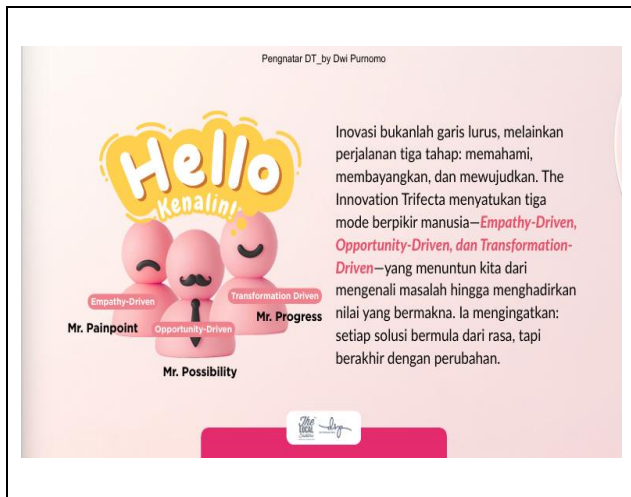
Pengnatar DT_by Dwi Purnomo

Hello
Kenalin!

Empathy-Driven
Mr. Painpoint
Opportunity-Driven
Mr. Possibility
Transformation Driven
Mr. Progress

Inovasi bukanlah garis lurus, melainkan perjalanan tiga tahap: memahami, membayangkan, dan mewujudkan. The Innovation Trifecta menyatukan tiga mode berpikir manusia—*Empathy-Driven, Opportunity-Driven, dan Transformation-Driven*—yang menuntun kita dari mengenali masalah hingga menghadirkan nilai yang bermakna. Ia mengingatkan: setiap solusi bermula dari rasa, tapi berakhir dengan perubahan.